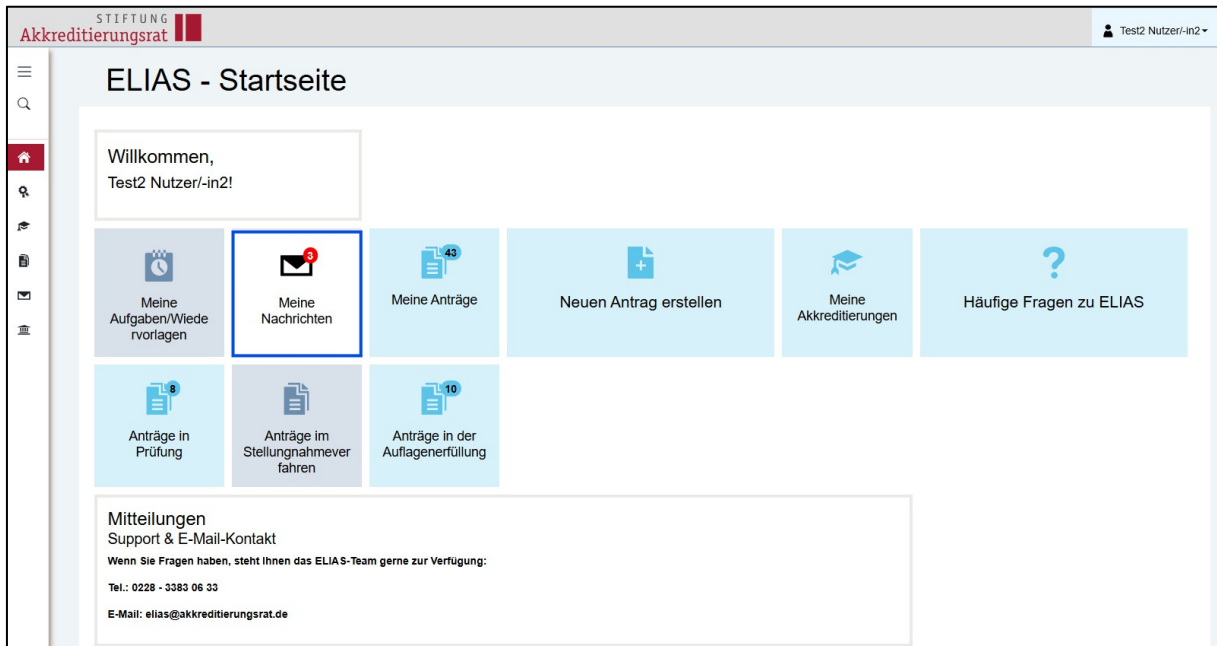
STIFTUNG
Akkreditierungsrat

Test2 Nutzer/-in2

ELIAS - Startseite

Willkommen,
Test2 Nutzer/-in2!

Meine Aufgaben/Wiedervorlagen

3
Meine Nachrichten

43
Meine Anträge

Neuen Antrag erstellen

Meine Akkreditierungen

Häufige Fragen zu ELIAS

8
Anträge in Prüfung

Anträge im Stellungnahmeverfahren

10
Anträge in der Auflagenerfüllung

Mitteilungen
Support & E-Mail-Kontakt

Wenn Sie Fragen haben, steht Ihnen das ELIAS-Team gerne zur Verfügung:

Tel.: 0228 - 3383 06 33

E-Mail: elias@akkreditierungsrat.de